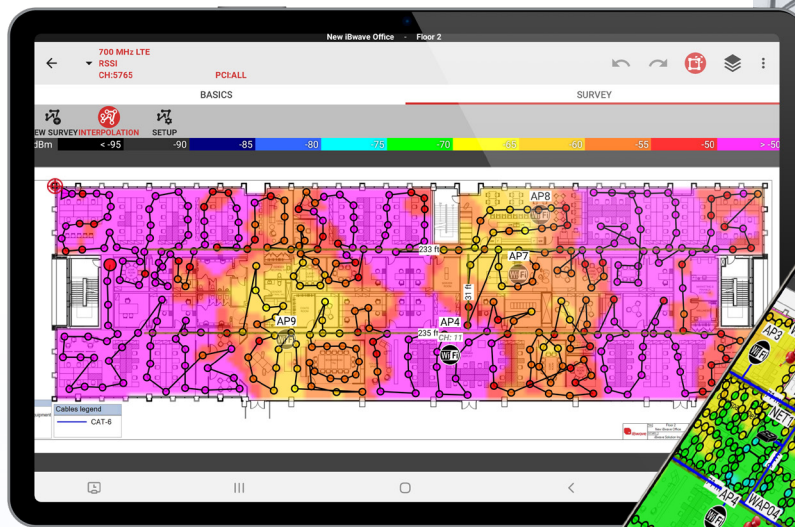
New iBwave Office - Floor 2

700 MHz LTE
RSSI
CH:5765
PCI:ALL

BASICS
SURVEY

EW SURVEY
INTERPOLATION
SETUP

| dBm | < -95 | -90 | -85 | -80 | -75 | -70 | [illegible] | -60 | -55 | -50 | > -50 |
|---|---|---|---|---|---|---|---|---|---|---|---|

AP8
233 ft
AP7
31 ft
AP9
AP4
235 ft
CH: 11
Wi Fi
Wi Fi
Wi Fi

Cables legend
CAT-6

AP3
Wi Fi
NET1
AP4
WAP04
Wi Fi